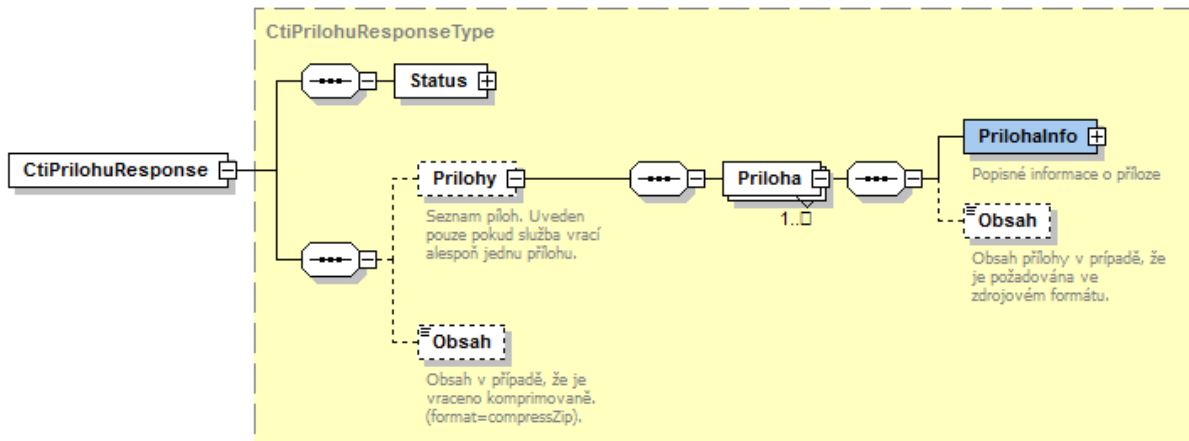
CtiPrilohuResponseType

Status

CtiPrilohuResponse

Prilohy

Seznam příloh. Uveden pouze pokud služba vrací alespoň jednu přílohu.

Priloha

1..∞

PrilohaInfo

Popisné informace o příloze

Obsah

Obsah přílohy v případě, že je požadována ve zdrojovém formátu.

Obsah

Obsah v případě, že je vraceno komprimovaně. (format=compressZip).